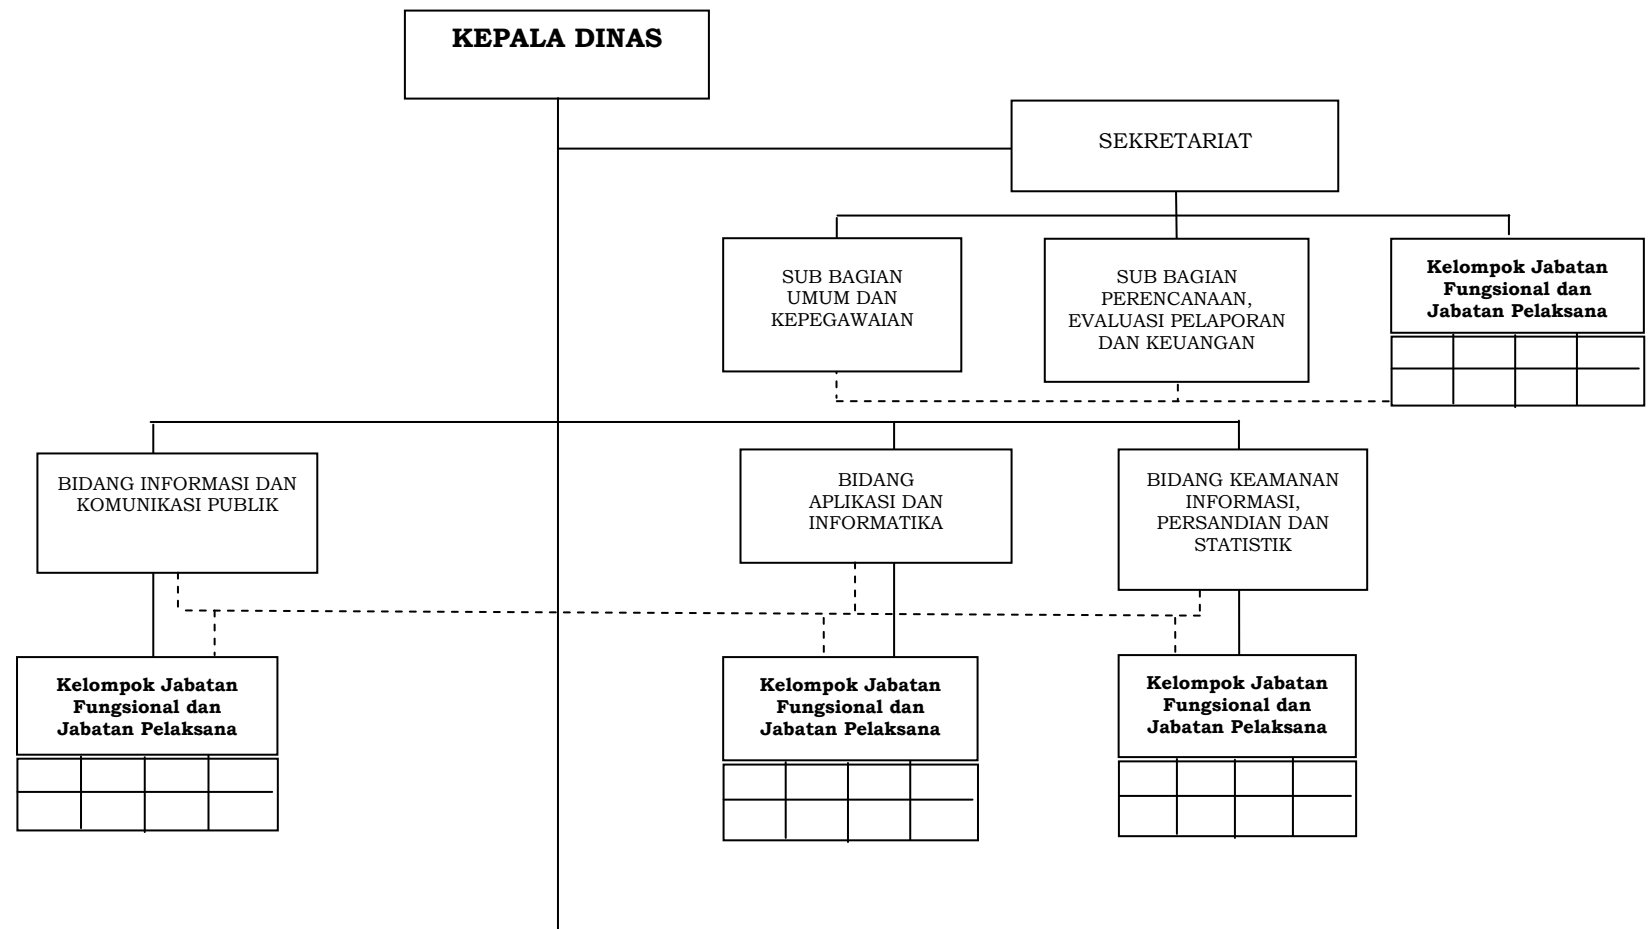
KEPALA DINAS

SEKRETARIAT

SUB BAGIAN UMUM DAN KEPEGAWAIAN

SUB BAGIAN PERENCANAAN, EVALUASI PELAPORAN DAN KEUANGAN

Kelompok Jabatan Fungsional dan Jabatan Pelaksana

BIDANG INFORMASI DAN KOMUNIKASI PUBLIK

BIDANG APLIKASI DAN INFORMATIKA

BIDANG KEAMANAN INFORMASI, PERSANDIAN DAN STATISTIK

Kelompok Jabatan Fungsional dan Jabatan Pelaksana

Kelompok Jabatan Fungsional dan Jabatan Pelaksana

Kelompok Jabatan Fungsional dan Jabatan Pelaksana